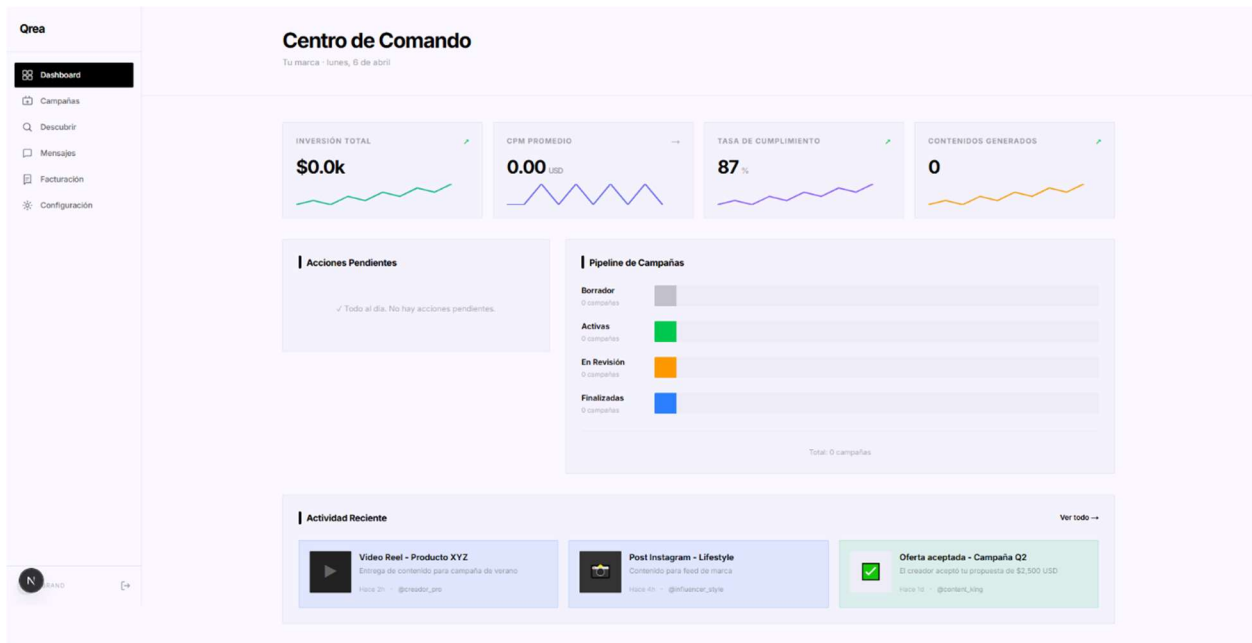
Qrea

Dashboard
Campañas
Descubrir
Mensajes
Facturación
Configuración

N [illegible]RAND

Centro de Comando
Tu marca · lunes, 6 de abril

INVERSIÓN TOTAL
$0.0k

CPM PROMEDIO
0.00 USD

TASA DE CUMPLIMIENTO
87 %

CONTENIDOS GENERADOS
0

Acciones Pendientes
✓ Todo al día. No hay acciones pendientes.

Pipeline de Campañas
Borrador
0 campañas
Activas
0 campañas
En Revisión
0 campañas
Finalizadas
0 campañas
Total: 0 campañas

Actividad Reciente
Ver todo →

Video Reel - Producto XYZ
Entrega de contenido para campaña de verano
Hace 2h · @creador_pro

Post Instagram - Lifestyle
Contenido para feed de marca
Hace 4h · @influencer_style

Oferta aceptada - Campaña Q2
El creador aceptó tu propuesta de $2,500 USD
Hace 1d · @content_king